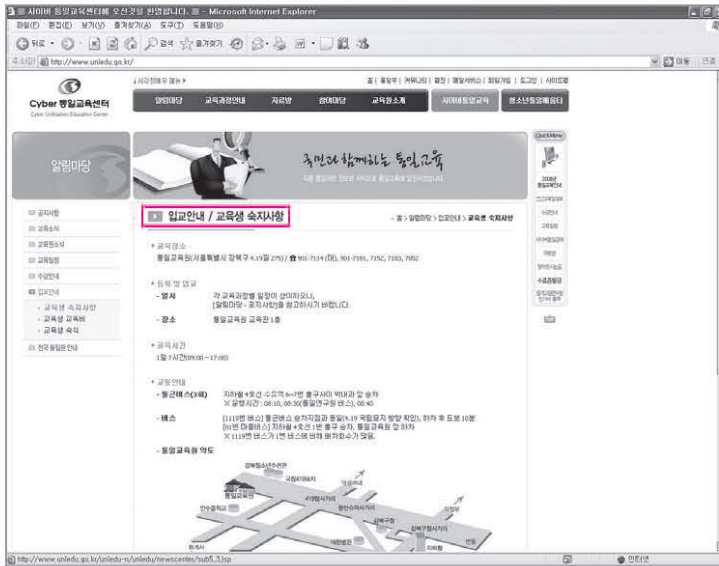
사이버 통일교육센터에 오신것을 환영합니다. - Microsoft Internet Explorer

파일(F) 편집(E) 보기(V) 즐겨찾기(A) 도구(T) 도움말(H)

뒤로 · 검색 즐겨찾기

주소(D) http://www.uniedu.go.kr/

이동 연결

Cyber 통일교육센터
Cyber Unification Education Center

시작페이지 메뉴

홈 | 통일부 | 커뮤니티 | 회원 | 웹발서비스 | 회원가입 | 도그인 | 사이트맵

알림마당 교육과정안내 자료방 참여마당 교육원소개 사이버통일교육 청소년통일놀이터

알림마당

국민과 함께하는 통일교육

공지사항
교육소식
교육원소식
교육일정
수강안내
입교안내
· 교육생 숙지사항
· 교육생 교육비
· 교육생 숙식
전국 통일관 안내

입교안내 / 교육생 숙지사항

홈 > 알림마당 > 입교안내 > 교육생 숙지사항

· 교육장소
통일교육원(서울특별시 강북구 4.19길 275) / ☎ 901-7114 (대), 901-7101, 7152, 7103, 7052

· 등록 및 입교
- 일시 각 교육과정별 일정이 상이하오니, [알림마당 - 공지사항]을 참고하시기 바랍니다.
- 장소 통일교육원 교육관 1층

· 교육시간
1일 7시간(09:00 ~ 17:00)

· 교통안내
- 통근버스(3회) 지하철 4호선 수유역 6~7번 출구사이 벽대과 앞 승차
※ 운행시간 : 08:10, 08:30(통일연구원 버스), 08:40
- 버스 [1119번 버스] 통근버스 승차지점과 동일(4.19 국립묘지 방향 확인), 하차 후 도보 10분
[01번 마을버스] 지하철 4호선 1번 출구 승차, 통일교육원 앞 하차
※ 1119번 버스가 1번 버스에 비해 배차간격이 많음.
- 통일교육원 약도

강북청소년수련관
국립4·19묘지
통일교육원
수유역
강북구청
지하철

Quick Menu
2008년 통일교육지원
수강신청
통일교육원
교육일정

http://www.uniedu.go.kr/uniedu-n/uniedu/newscenter/sub5_3.jsp

인터넷